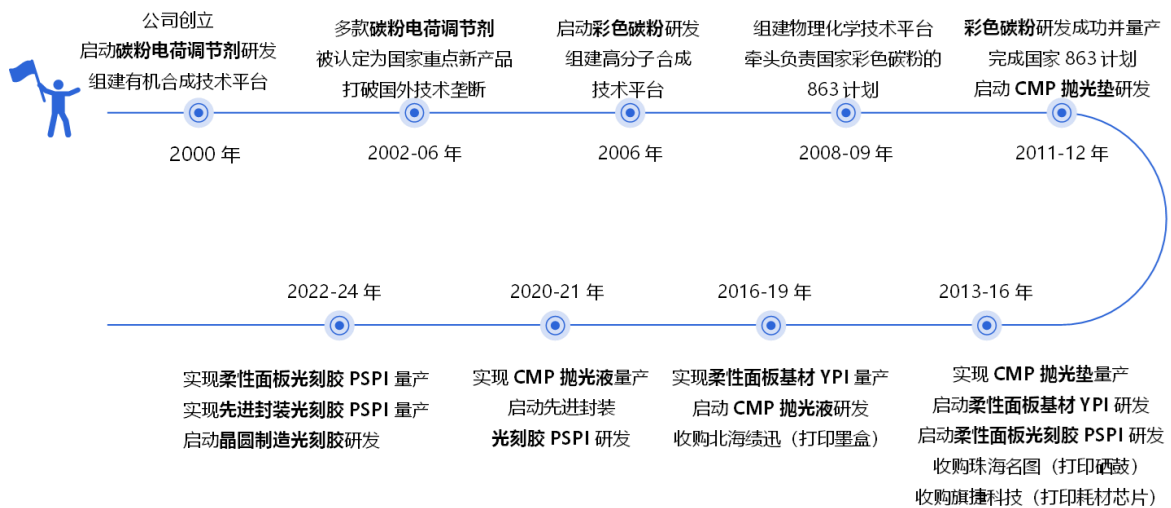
公司创立
启动碳粉电荷调节剂研发
组建有机合成技术平台

2000 年

多款碳粉电荷调节剂
被认定为国家重点新产品
打破国外技术垄断

2002-06 年

启动彩色碳粉研发
组建高分子合成
技术平台

2006 年

组建物理化学技术平台
牵头负责国家彩色碳粉的
863 计划

2008-09 年

彩色碳粉研发成功并量产
完成国家 863 计划
启动 CMP 抛光垫研发

2011-12 年

2022-24 年

实现柔性面板光刻胶 PSPI 量产
实现先进封装光刻胶 PSPI 量产
启动晶圆制造光刻胶研发

2020-21 年

实现 CMP 抛光液量产
启动先进封装
光刻胶 PSPI 研发

2016-19 年

实现柔性面板基材 YPI 量产
启动 CMP 抛光液研发
收购北海绩迅（打印墨盒）

2013-16 年

实现 CMP 抛光垫量产
启动柔性面板基材 YPI 研发
启动柔性面板光刻胶 PSPI 研发
收购珠海名图（打印硒鼓）
收购旗捷科技（打印耗材芯片）